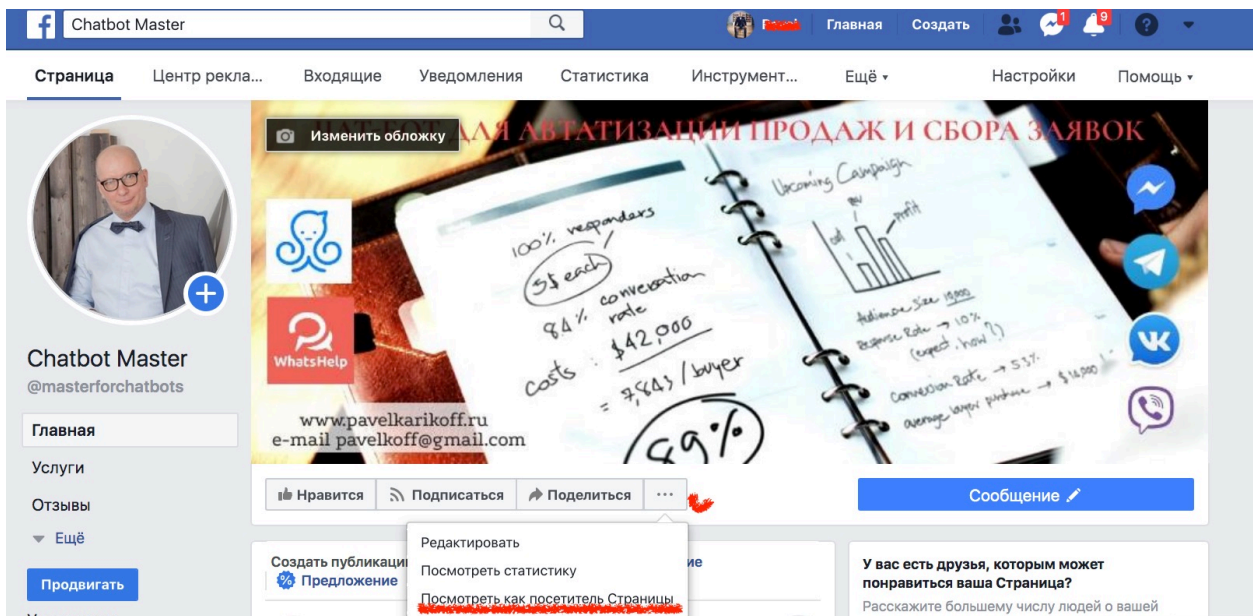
Chatbot Master

Главная Создать 1 9

Страница Центр рекла... Входящие Уведомления Статистика Инструмент... Ещё ▾ Настройки Помощь ▾

Изменить обложку

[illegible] ДЛЯ АВТАТИЗАЦИИ ПРОДАЖ И СБОРА ЗАЯВОК

100% responders
5$ each
84% conversation rate
costs $42,000
= 7,843 / buyer
89%

Upcoming Campaign
Audience size 15,000
Response Rate → 10% (expect, how?)
Conversion Rate → 53%
average buyer purchase → $4,000

WhatsHelp

www.pavelkarikoff.ru
e-mail pavelkoff@gmail.com

Chatbot Master
@masterforchatbots

Главная
Услуги
Отзывы
Ещё

Продвигать

Нравится Подписаться Поделиться ···

Сообщение

Создать публикаци
Предложение

Редактировать
Посмотреть статистику
Посмотреть как посетитель Страницы

У вас есть друзья, которым может понравиться ваша Страница?
Расскажите большему числу людей о вашей